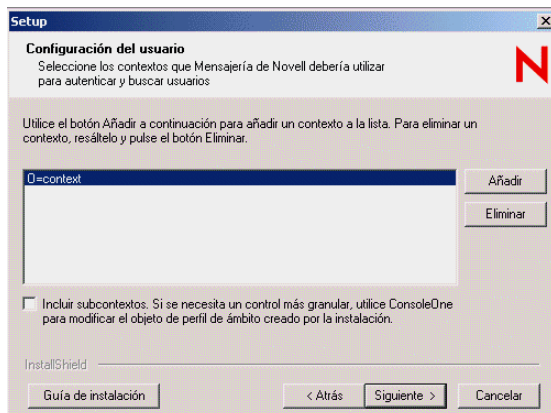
Setup

Configuración del usuario
Seleccione los contextos que Mensajería de Novell debería utilizar para autenticar y buscar usuarios

N

Utilice el botón Añadir a continuación para añadir un contexto a la lista. Para eliminar un contexto, resáltelo y pulse el botón Eliminar.

O=context

Añadir

Eliminar

Incluir subcontextos. Si se necesita un control más granular, utilice ConsoleOne para modificar el objeto de perfil de ámbito creado por la instalación.

InstallShield

Guía de instalación

< Atrás

Siguiente >

Cancelar